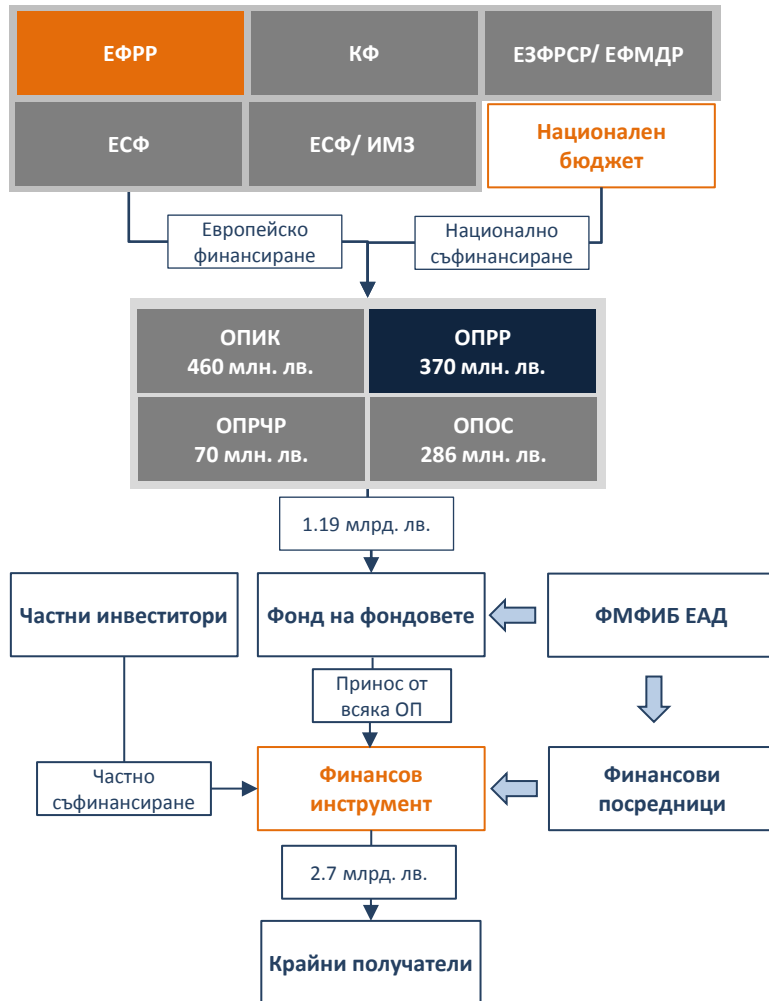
ЕФРР

КФ

ЕЗФРСР/ ЕФМДР

ЕСФ

ЕСФ/ ИМЗ

Национален бюджет

Европейско финансиране

Национално съфинансиране

ОПИК
460 млн. лв.

ОПРР
370 млн. лв.

ОПРЧР
70 млн. лв.

ОПОС
286 млн. лв.

1.19 млрд. лв.

Частни инвеститори

Фонд на фондовете

ФМФИБ ЕАД

Принос от всяка ОП

Частно съфинансиране

Финансов инструмент

Финансови посредници

2.7 млрд. лв.

Крайни получатели